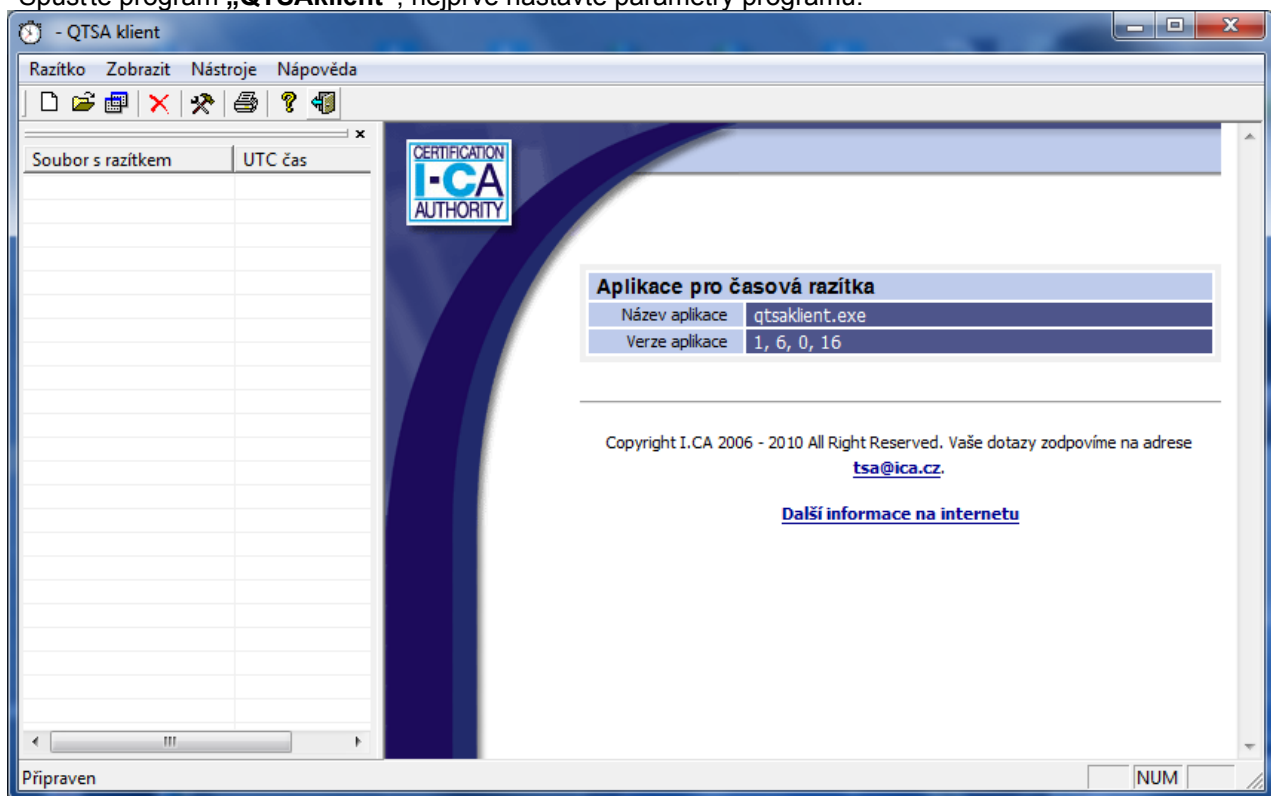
Spusťte program „QTSAklient", nejprve nastavte parametry programu.

- QTSA klient

Razítko Zobrazit Nástroje Nápověda

| Soubor s razítkem | UTC čas |
|---|---|

CERTIFICATION I·CA AUTHORITY

| Aplikace pro časová razítka | |
|---|---|
| Název aplikace | qtsaklient.exe |
| Verze aplikace | 1, 6, 0, 16 |

Copyright I.CA 2006 - 2010 All Right Reserved. Vaše dotazy zodpovíme na adrese tsa@ica.cz.

Další informace na internetu

Připraven

NUM